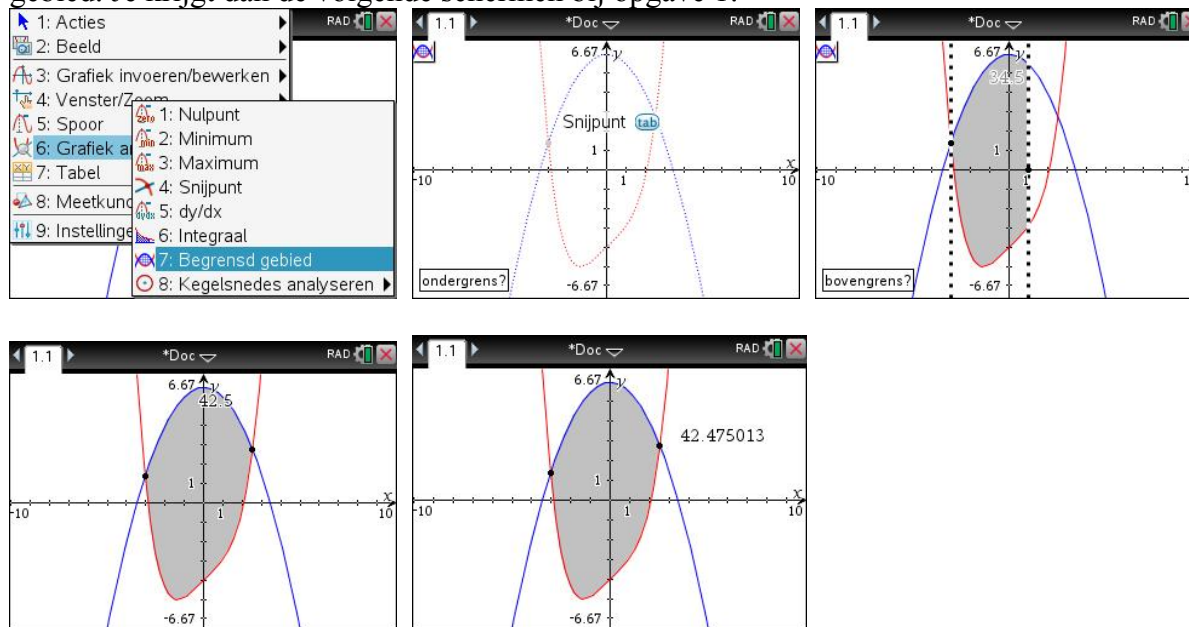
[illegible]

1: Acties
2: Beeld
3: Grafiek invoeren/bewerken
4: Venster/Zoom
5: Spoor
6: Grafiek a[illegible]
7: Tabel
8: Meetkund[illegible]
9: Instelling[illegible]
RAD

1: Nulpunt
2: Minimum
3: Maximum
4: Snijpunt
5: dy/dx
6: Integraal
7: Begrensd gebied
8: Kegelsnedes analyseren

1.1 *Doc RAD
6.67 y
Snijpunt tab
1
-10 1 x 10
ondergrens?
-6.67

1.1 *Doc RAD
6.67 y
34.5
1
-10 1 x
bovengrens?
-6.67

1.1 *Doc RAD
6.67 y
42.5
1
-10 1 x 10
-6.67

1.1 *Doc RAD
6.67 y
42.475013
1
-10 1 x 10
-6.67